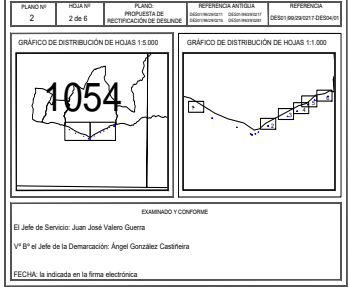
| PLANO Nº | HOJA Nº | PLANO: | REFERENCIA ANTIGUA | REFERENCIA |
|---|---|---|---|---|
| 2 | 2 de 6 | PROPUESTA DE RECTIFICACIÓN DE DESLINDE | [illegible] | DES01/99/29/0217-DES04/01 |

GRÁFICO DE DISTRIBUCIÓN DE HOJAS 1:5.000

1054

GRÁFICO DE DISTRIBUCIÓN DE HOJAS 1:1.000

EXAMINADO Y CONFORME

El Jefe de Servicio: Juan José Valero Guerra

Vº Bº el Jefe de la Demarcación: Ángel González Castiñeira

FECHA: la indicada en la firma electrónica